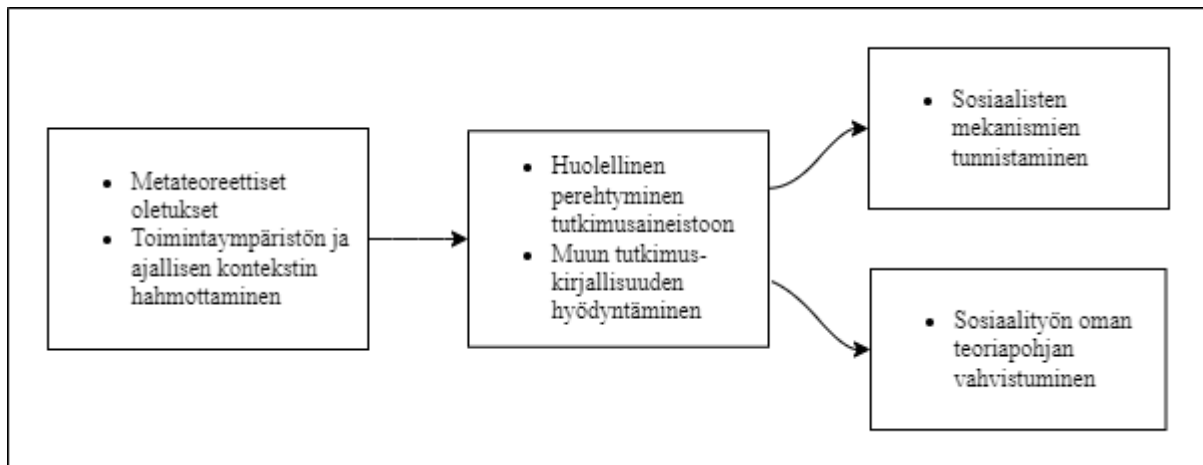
- Metateoreettiset oletukset
- Toimintaympäristön ja ajallisen kontekstin hahmottaminen

- Huolellinen perehtyminen tutkimusaineistoon
- Muun tutkimuskirjallisuuden hyödyntäminen

- Sosiaalisten mekanismien tunnistaminen

- Sosiaalityön oman teoriapohjan vahvistuminen